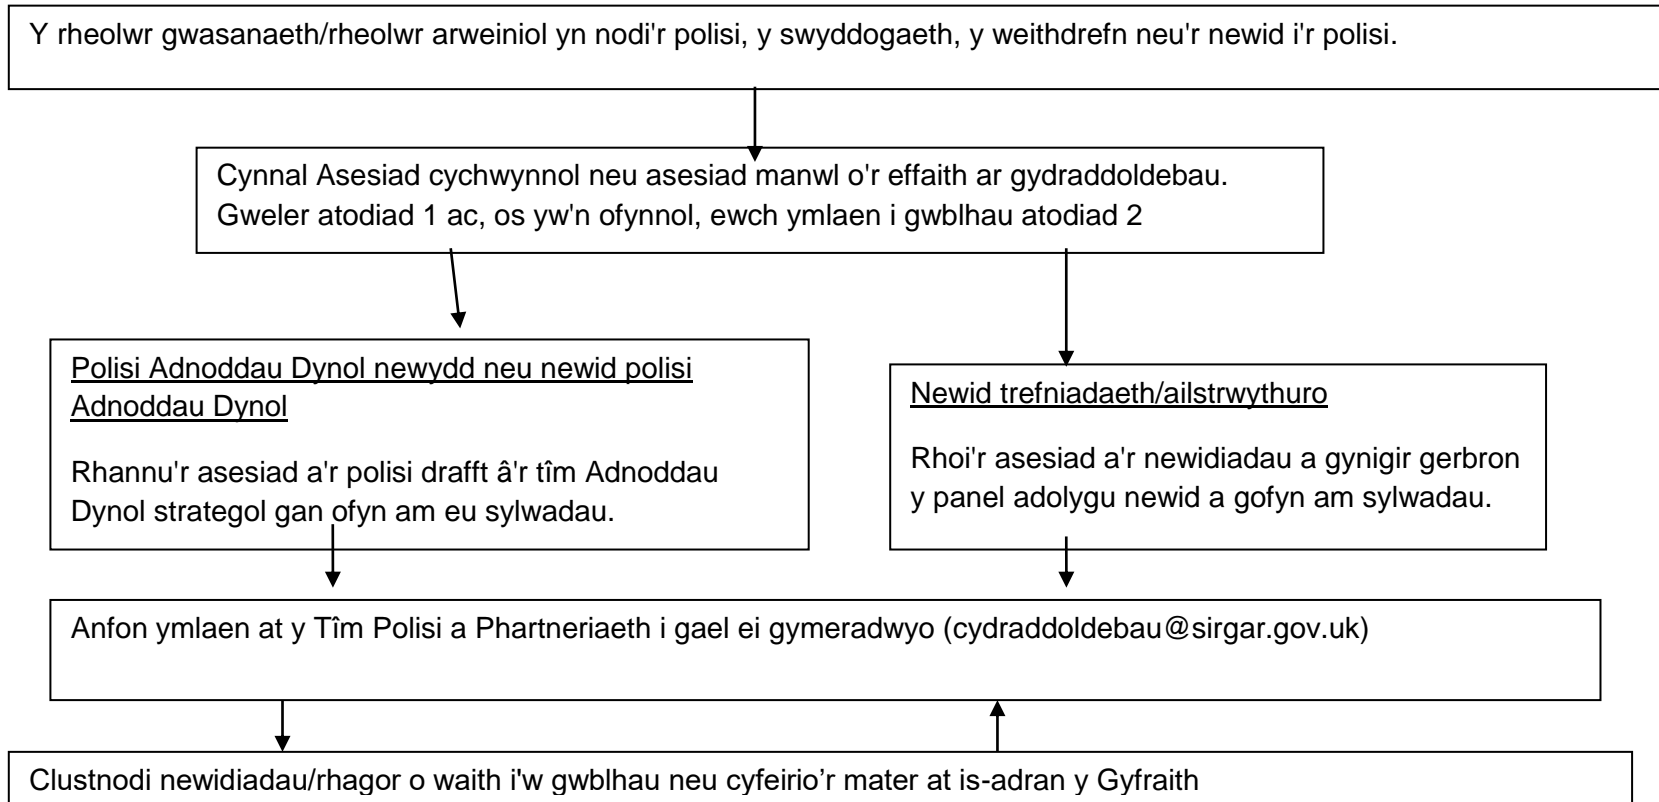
Y rheolwr gwasanaeth/rheolwr arweiniol yn nodi'r polisi, y swyddogaeth, y weithdrefn neu'r newid i'r polisi.

Cynnal Asesiad cychwynnol neu asesiad manwl o'r effaith ar gydraddoldebau. Gweler atodiad 1 ac, os yw'n ofynnol, ewch ymlaen i gwblhau atodiad 2

Polisi Adnoddau Dynol newydd neu newid polisi Adnoddau Dynol

Rhannu'r asesiad a'r polisi drafft â'r tîm Adnoddau Dynol strategol gan ofyn am eu sylwadau.

Newid trefniadaeth/ailstrwythuro

Rhoi'r asesiad a'r newidiadau a gynigir gerbron y panel adolygu newid a gofyn am sylwadau.

Anfon ymlaen at y Tîm Polisi a Phartneriaeth i gael ei gymeradwyo (cydraddoldebau@sirgar.gov.uk)

Clustnodi newidiadau/rhagor o waith i'w gwblhau neu cyfeirio’r mater at is-adran y Gyfraith